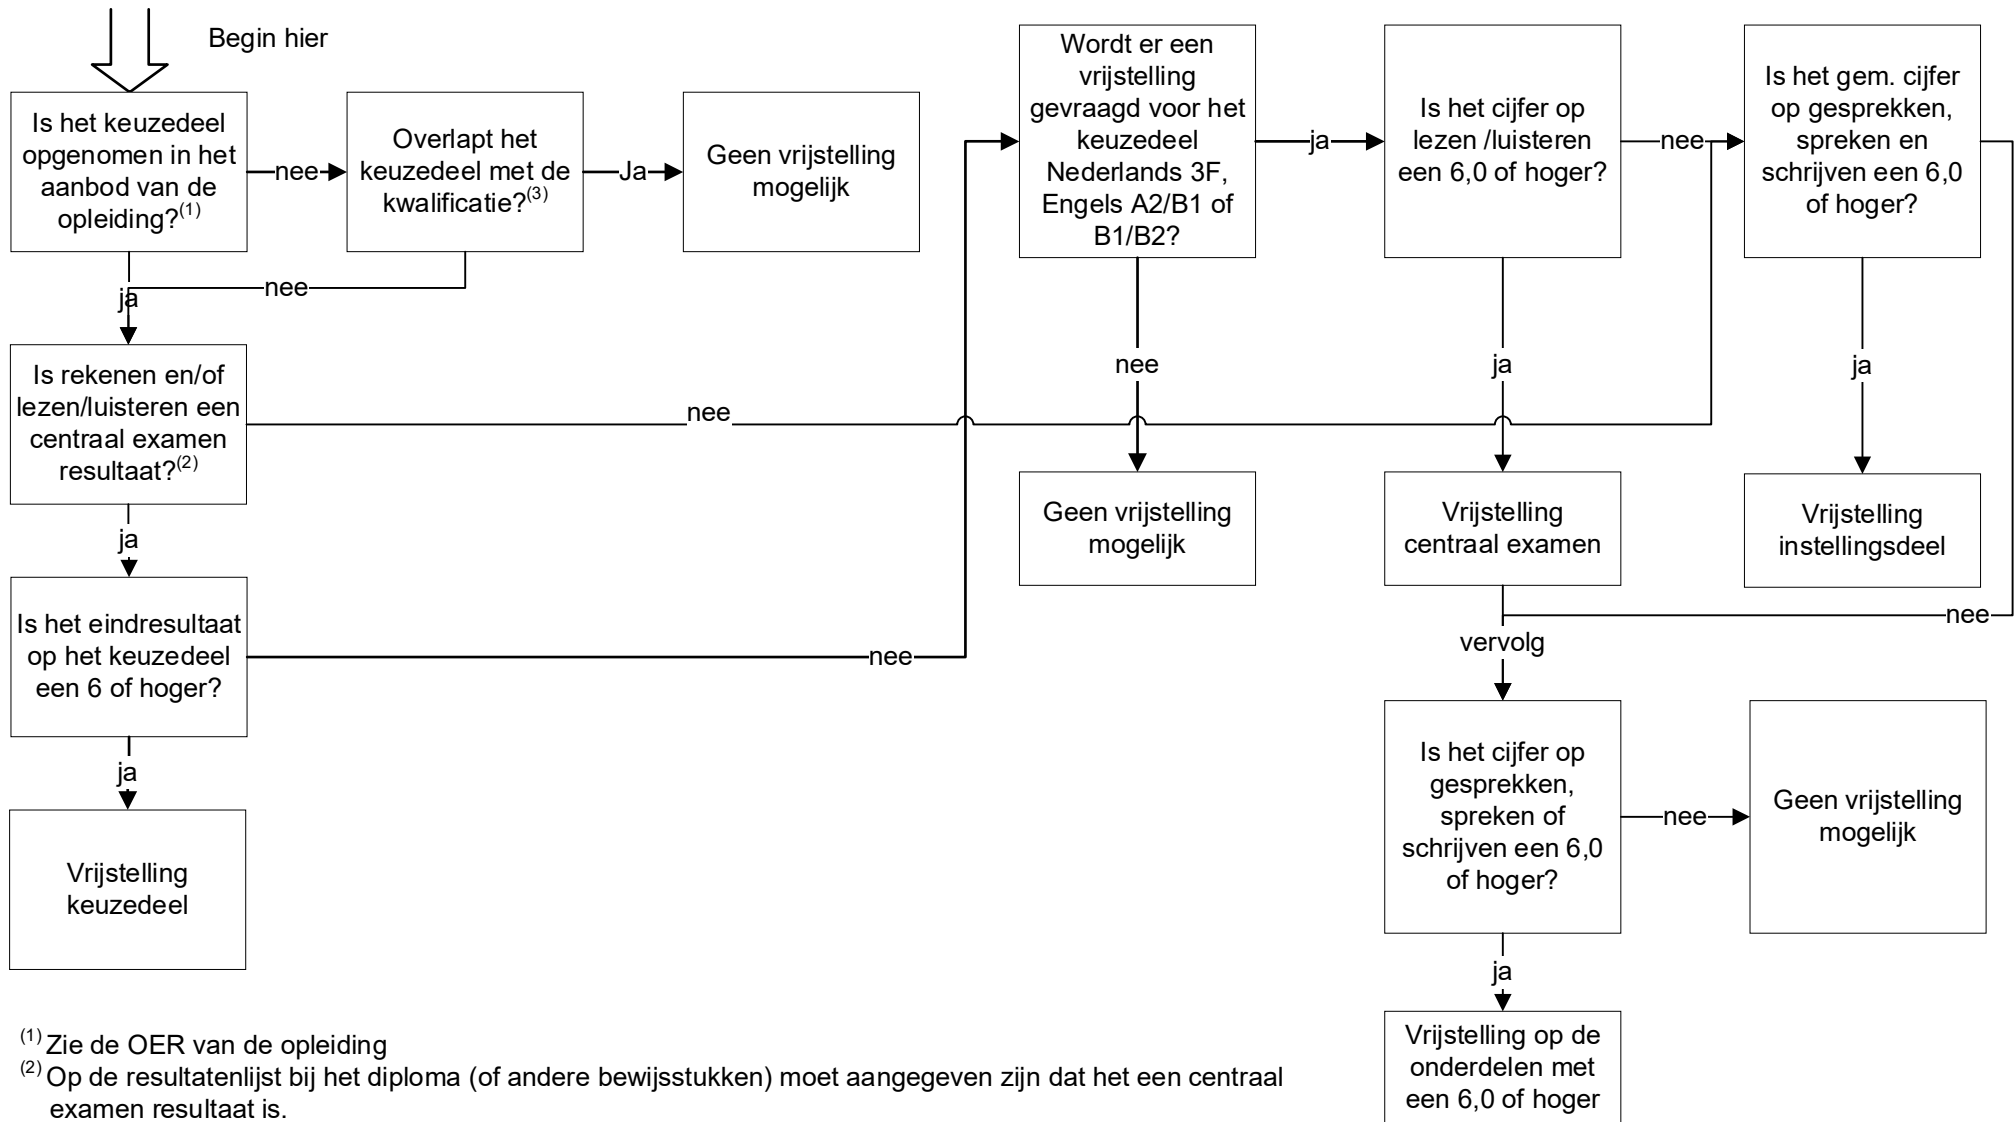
Begin hier

Is het keuzedeel opgenomen in het aanbod van de opleiding?$^{(1)}$

nee

Overlapt het keuzedeel met de kwalificatie?$^{(3)}$

Ja

Geen vrijstelling mogelijk

ja

nee

Is rekenen en/of lezen/luisteren een centraal examen resultaat?$^{(2)}$

nee

ja

Is het eindresultaat op het keuzedeel een 6 of hoger?

nee

ja

Vrijstelling keuzedeel

Wordt er een vrijstelling gevraagd voor het keuzedeel Nederlands 3F, Engels A2/B1 of B1/B2?

ja

nee

Geen vrijstelling mogelijk

Is het cijfer op lezen /luisteren een 6,0 of hoger?

nee

ja

Vrijstelling centraal examen

vervolg

Is het gem. cijfer op gesprekken, spreken en schrijven een 6,0 of hoger?

ja

Vrijstelling instellingsdeel

nee

Is het cijfer op gesprekken, spreken of schrijven een 6,0 of hoger?

nee

Geen vrijstelling mogelijk

ja

Vrijstelling op de onderdelen met een 6,0 of hoger

$^{(1)}$ Zie de OER van de opleiding
$^{(2)}$ Op de resultatenlijst bij het diploma (of andere bewijsstukken) moet aangegeven zijn dat het een centraal examen resultaat is.